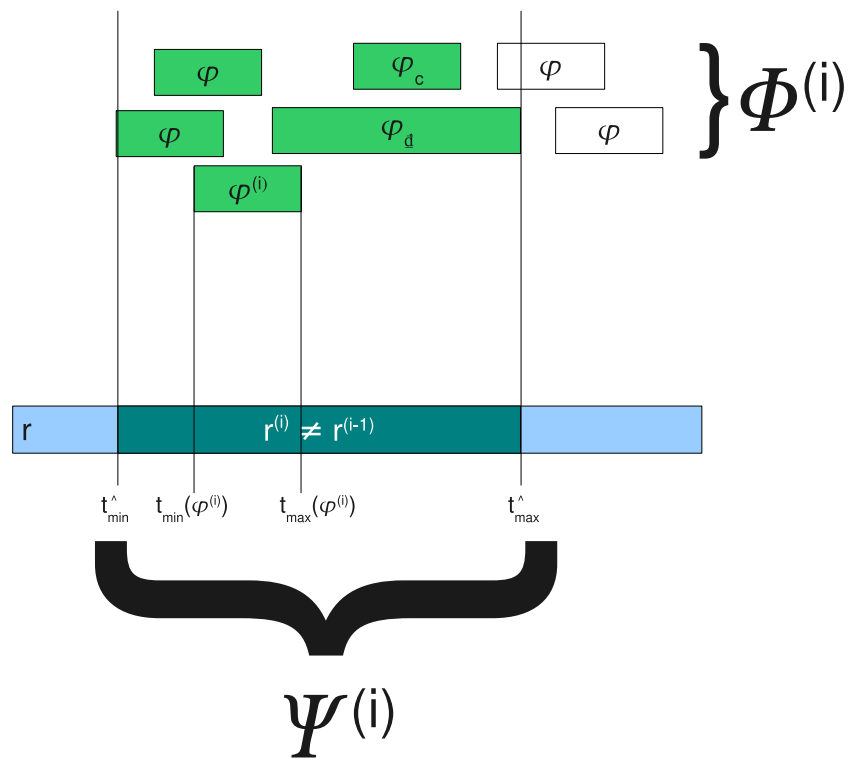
$\varphi$

$\varphi_c$

$\varphi$

$\Phi^{(i)}$

$\varphi$

$\varphi_{\underline{d}}$

$\varphi$

$\varphi^{(i)}$

r

$r^{(i)} \neq r^{(i-1)}$

$t^{\wedge}_{min}$ $t_{min}(\varphi^{(i)})$ $t_{max}(\varphi^{(i)})$ $t^{\wedge}_{max}$

$\Psi^{(i)}$